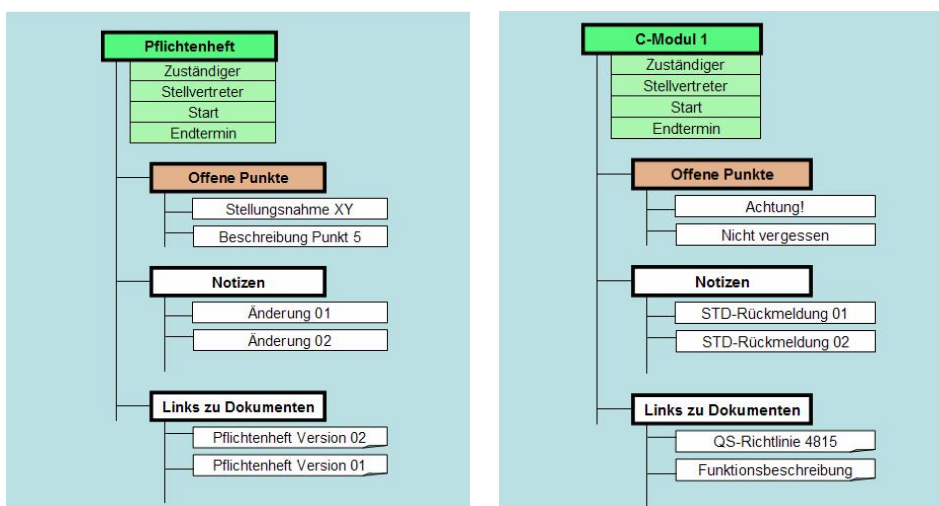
Pflichtenheft
Zuständiger
Stellvertreter
Start
Endtermin

Offene Punkte
Stellungsnahme XY
Beschreibung Punkt 5

Notizen
Änderung 01
Änderung 02

Links zu Dokumenten
Pflichtenheft Version 02
Pflichtenheft Version 01

C-Modul 1
Zuständiger
Stellvertreter
Start
Endtermin

Offene Punkte
Achtung!
Nicht vergessen

Notizen
STD-Rückmeldung 01
STD-Rückmeldung 02

Links zu Dokumenten
QS-Richtlinie 4815
Funktionsbeschreibung